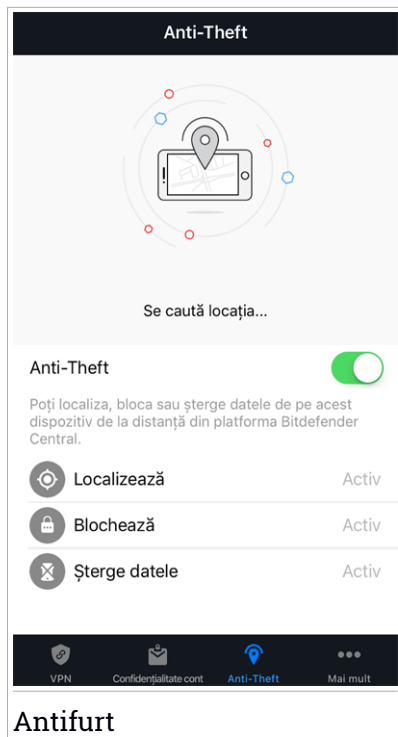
Anti-Theft

Se caută locația...

Anti-Theft

Poți localiza, bloca sau șterge datele de pe acest dispozitiv de la distanță din platforma Bitdefender Central.

Localizează Activ

Blochează Activ

Șterge datele Activ

VPN Confidențialitate cont Anti-Theft Mai mult

Antifurt